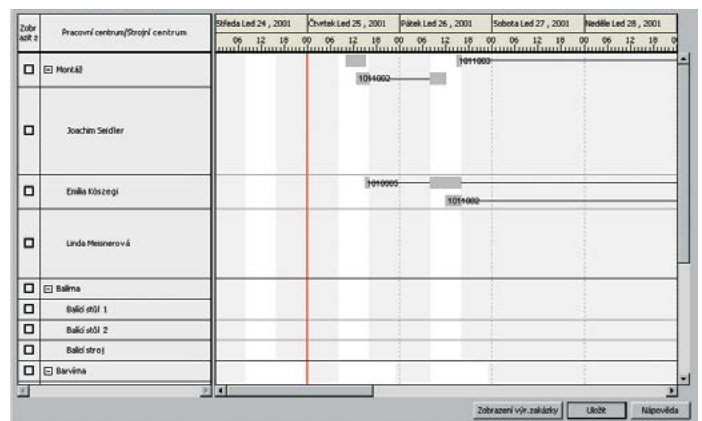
| Zobr azit z | Pracovní centrum/Strojní centrum |
|---|---|
| ☐ | ⊟ Montáž |
| ☐ | Joachim Seidler |
| ☐ | Emilia Köszegi |
| ☐ | Linda Meisnerová |
| ☐ | ⊟ Balírna |
| ☐ | Balicí stůl 1 |
| ☐ | Balicí stůl 2 |
| ☐ | Balicí stroj |
| ☐ | ⊟ Barvírna |

Středa Led 24 , 2001 | Čtvrtek Led 25 , 2001 | Pátek Led 26 , 2001 | Sobota Led 27 , 2001 | Neděle Led 28 , 2001

06 12 18 00 06 12 18 00 06 12 18 00 06 12 18 00 06 12 18 00

1011003

1014002

1010005

1014002

Zobrazení výr.zakázky | Uložit | Nápověda